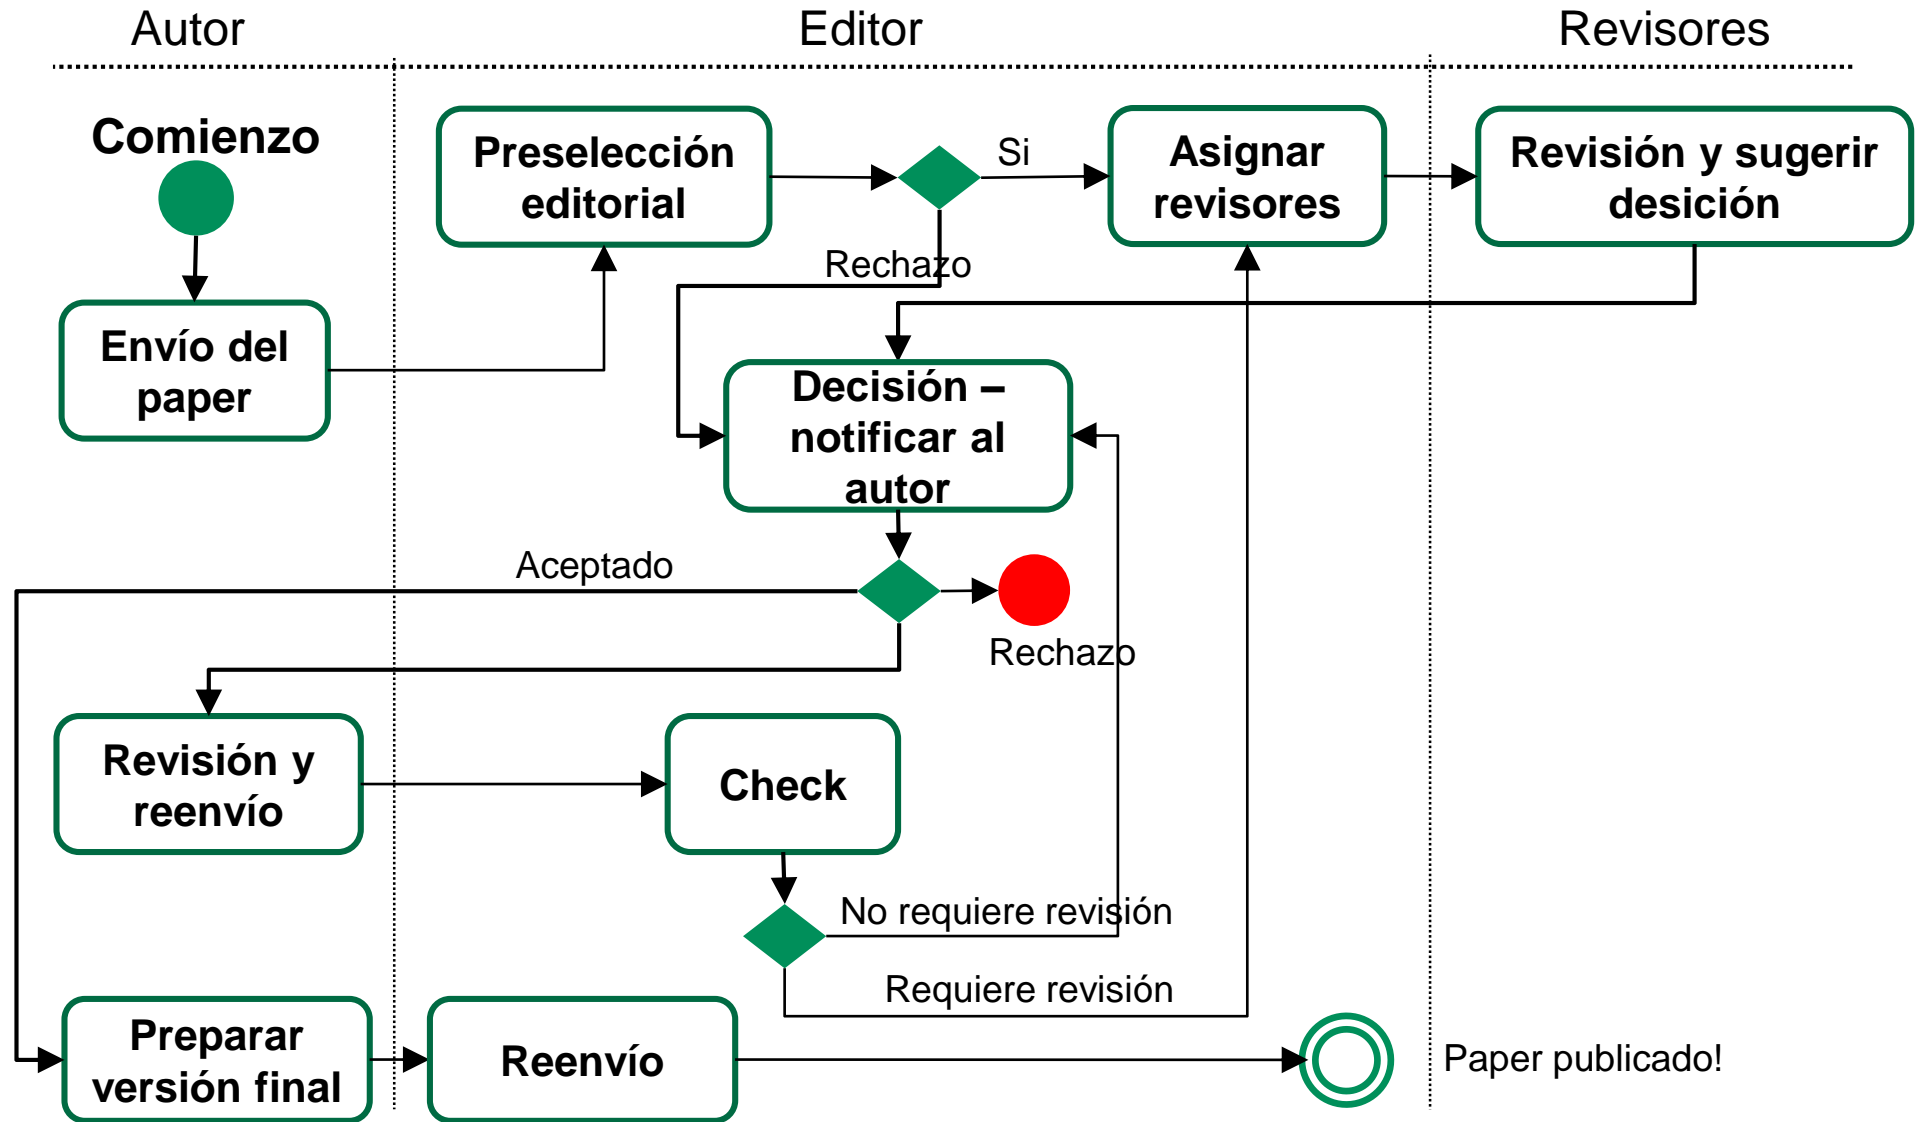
Autor

Editor

Revisores

Comienzo

Preselección editorial

Si

Asignar revisores

Revisión y sugerir desición

Rechazo

Envío del paper

Decisión – notificar al autor

Aceptado

Rechazo

Revisión y reenvío

Check

No requiere revisión

Requiere revisión

Preparar versión final

Reenvío

Paper publicado!